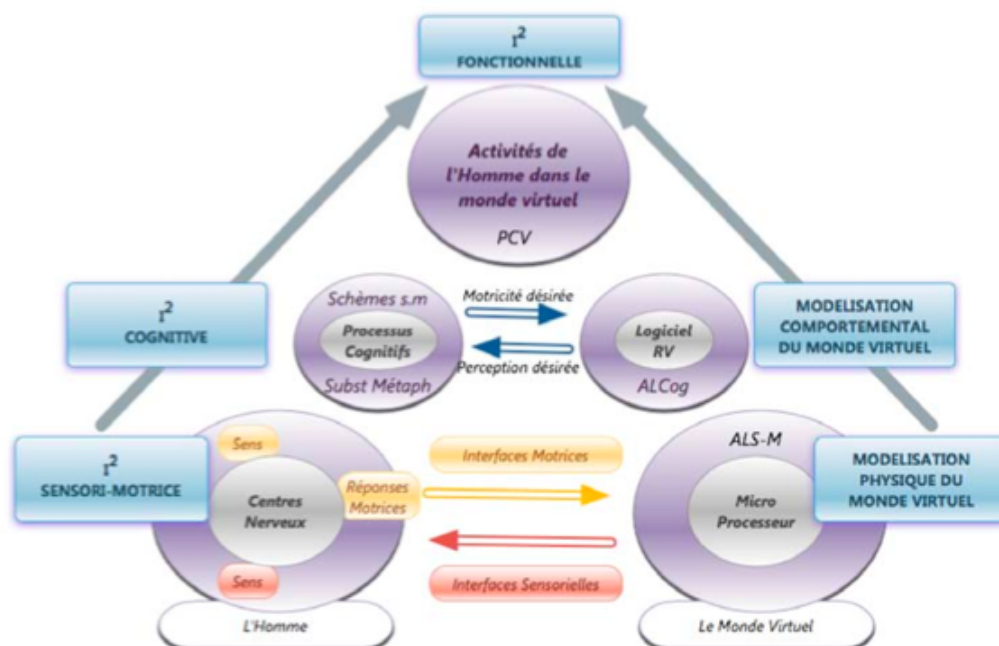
$I^2$
FONCTIONNELLE

Activités de l'Homme dans le monde virtuel
PCV

$I^2$
COGNITIVE

Schèmes s.m
Processus Cognitifs
Subst Métaph

Motricité désirée
Perception désirée

Logiciel RV
ALCog

MODELISATION COMPORTEMENTAL DU MONDE VIRTUEL

$I^2$
SENSORI-MOTRICE

Sens
Centres Nerveux
Réponses Motrices
Sens

Interfaces Motrices
Interfaces Sensorielles

ALS-M
Micro Processeur

MODELISATION PHYSIQUE DU MONDE VIRTUEL

L'Homme
Le Monde Virtuel